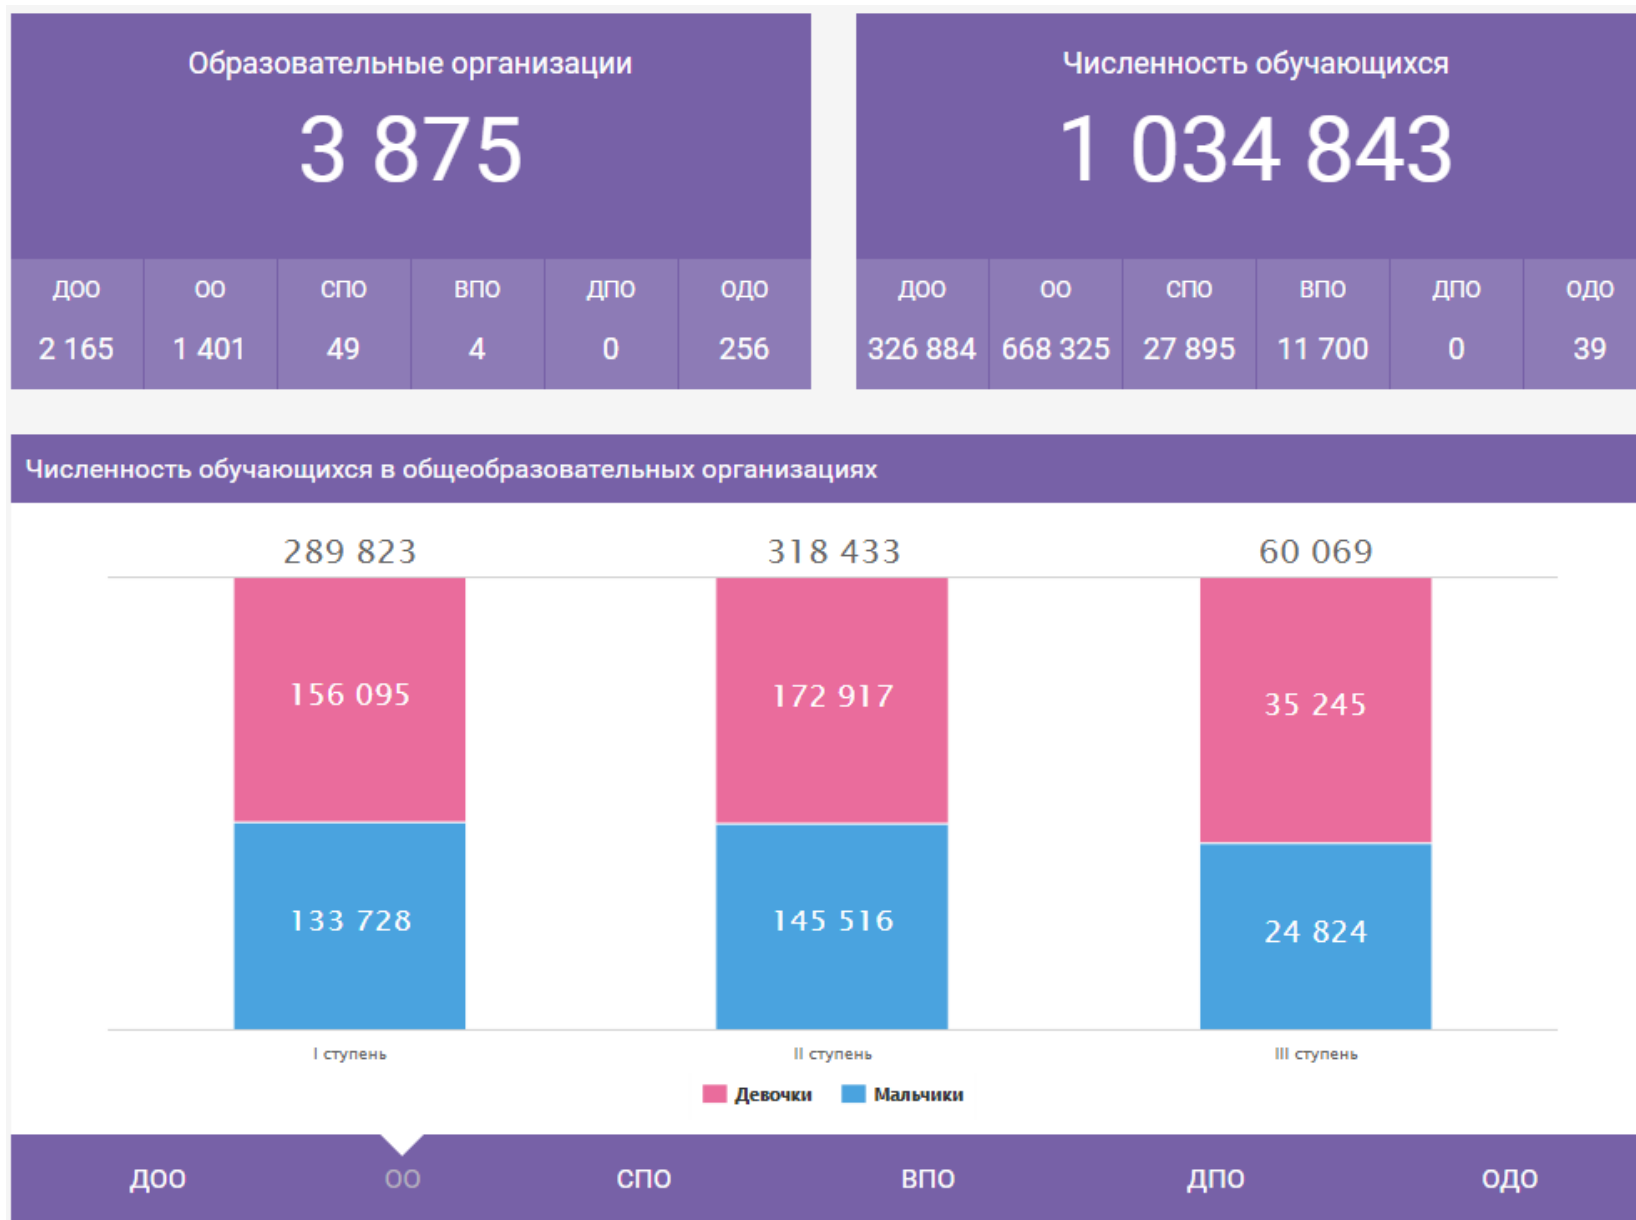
Образовательные организации

3 875

| ДОО | ОО | СПО | ВПО | ДПО | ОДО |
|---|---|---|---|---|---|
| 2 165 | 1 401 | 49 | 4 | 0 | 256 |

Численность обучающихся

1 034 843

| ДОО | ОО | СПО | ВПО | ДПО | ОДО |
|---|---|---|---|---|---|
| 326 884 | 668 325 | 27 895 | 11 700 | 0 | 39 |

Численность обучающихся в общеобразовательных организациях

289 823
156 095
133 728
I ступень

318 433
172 917
145 516
II ступень

60 069
35 245
24 824
III ступень

Девочки Мальчики

ДОО ОО СПО ВПО ДПО ОДО